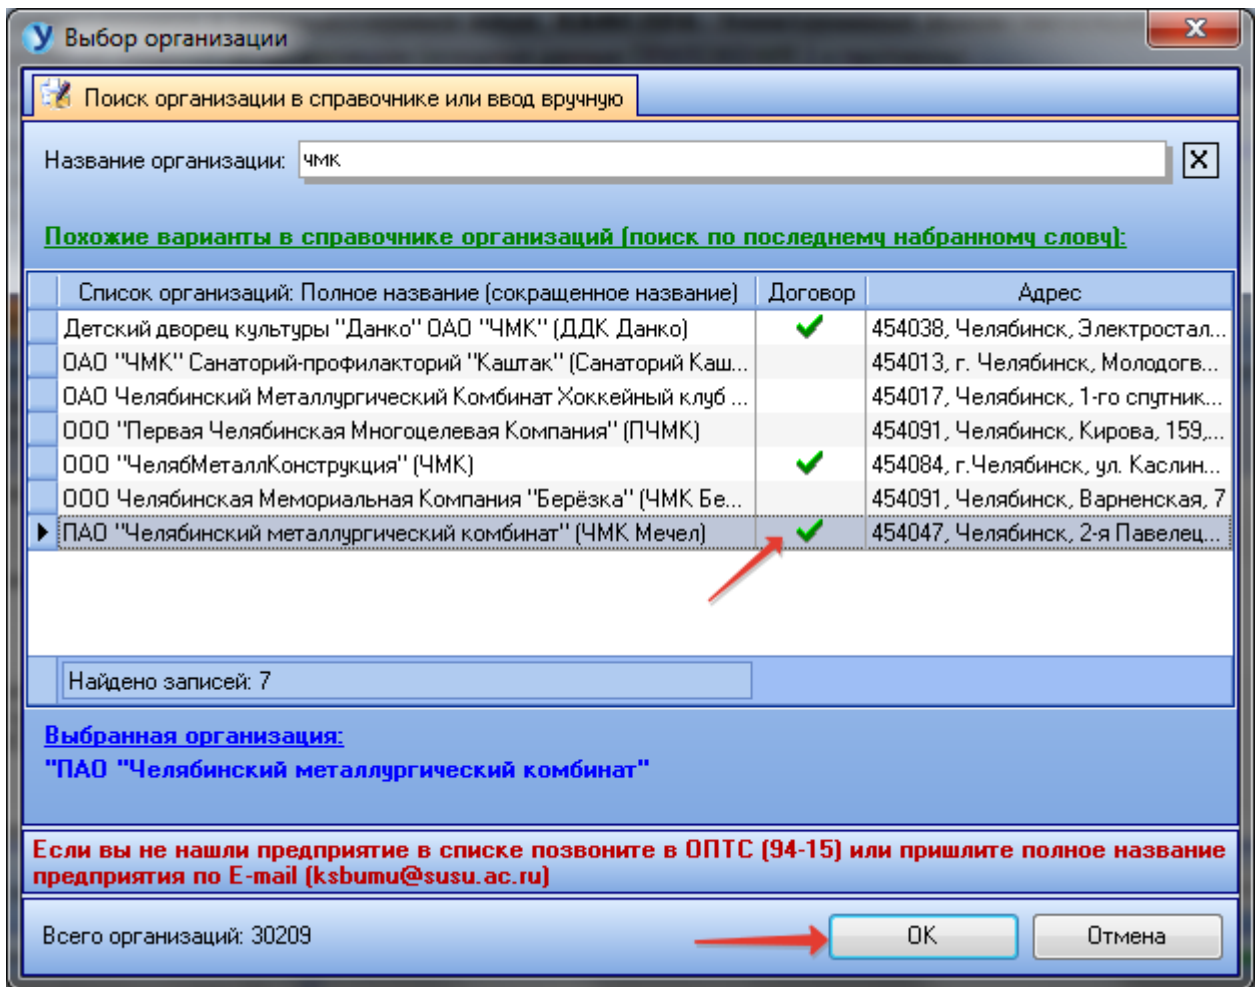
У Выбор организации

Поиск организации в справочнике или ввод вручную

Название организации: чмк

Похожие варианты в справочнике организаций (поиск по последнему набранному слову):

| Список организаций: Полное название (сокращенное название) | Договор | Адрес |
|---|---|---|
| Детский дворец культуры "Данко" ОАО "ЧМК" (ДДК Данко) | ✔ | 454038, Челябинск, Электростал... |
| ОАО "ЧМК" Санаторий-профилакторий "Каштак" (Санаторий Каш... | | 454013, г. Челябинск, Молодогв... |
| ОАО Челябинский Металлургический Комбинат Хоккейный клуб ... | | 454017, Челябинск, 1-го спутник... |
| ООО "Первая Челябинская Многоцелевая Компания" (ПЧМК) | | 454091, Челябинск, Кирова, 159,... |
| ООО "ЧелябМеталлКонструкция" (ЧМК) | ✔ | 454084, г.Челябинск, ул. Каслин... |
| ООО Челябинская Мемориальная Компания "Берёзка" (ЧМК Бе... | | 454091, Челябинск, Варненская, 7 |
| ПАО "Челябинский металлургический комбинат" (ЧМК Мечел) | ✔ | 454047, Челябинск, 2-я Павелец... |

Найдено записей: 7

Выбранная организация:
"ПАО "Челябинский металлургический комбинат"

Если вы не нашли предприятие в списке позвоните в ОПТС (94-15) или пришлите полное название предприятия по E-mail (ksbumu@susu.ac.ru)

Всего организаций: 30209

OK

Отмена